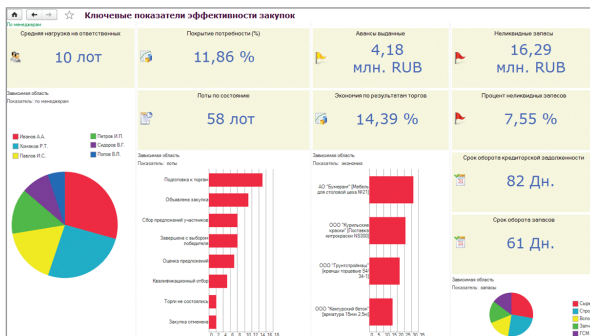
Ключевые показатели эффективности закупок

По менеджерам

Средняя нагрузка на ответственных

10 лот

Покрытие потребности (%)

11,86 %

Авансы выданные

4,18 млн. RUB

Неликвидные запасы

16,29 млн. RUB

Зависимая область
Показатель: по менеджерам

Иванов А.А.
Петров И.П.
Хомяков Р.Т.
Сидоров В.Г.
Павлов И.С.
Попов В.Л.

Лоты по состоянию

58 лот

Экономия по результатам торгов

14,39 %

Процент неликвидных запасов

7,55 %

Зависимая область
Показатель: лоты

Подготовка к торгам
Объявлена закупка
Сбор предложений участников
Завершена с выбором победителя
Оценка предложений
Квалификационный отбор
Торги не состоялись
Закупка отменена

0 2 4 6 8 10 12 14 16 18

Зависимая область
Показатель: экономия

АО "Бумеранг" (Мебель для столовой цеха №21)
ООО "Курильский краби" (Тормозные антиприсаон №3300)
ООО "Грунтоправщик" (краниц торговые 54 34-15)
ООО "Компрский бетон" (арматура 70мм 2,5м)

Срок оборота кредиторской задолженности

82 Дн.

Срок оборота запасов

61 Дн.

Зависимая область
Показатель: запасы

Сырь
Стро
Боле
Запч
ГСМ